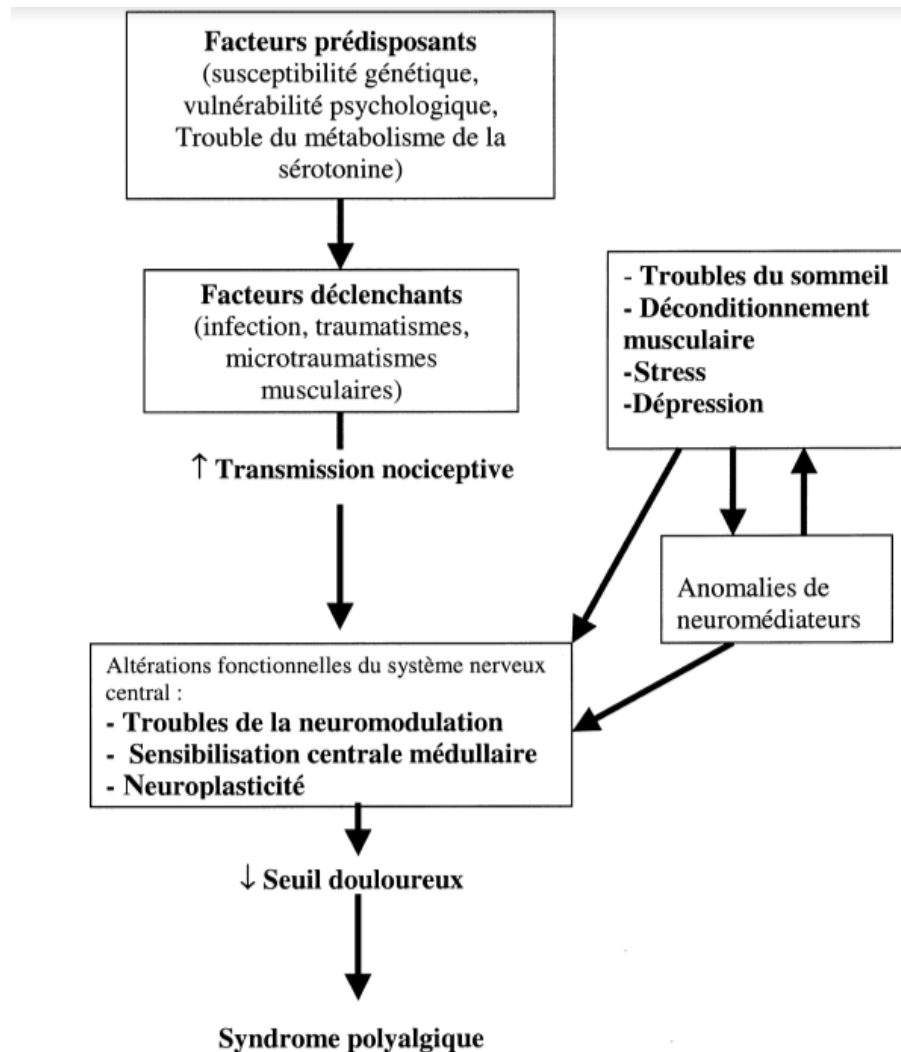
Facteurs prédisposants
(susceptibilité génétique, vulnérabilité psychologique, Trouble du métabolisme de la sérotonine)

Facteurs déclenchants
(infection, traumatismes, microtraumatismes musculaires)

- Troubles du sommeil
- Déconditionnement musculaire
-Stress
-Dépression

↑ Transmission nociceptive

Anomalies de neuromédiateurs

Altérations fonctionnelles du système nerveux central :
- Troubles de la neuromodulation
- Sensibilisation centrale médullaire
- Neuroplasticité

↓ Seuil douloureux

Syndrome polyalgique